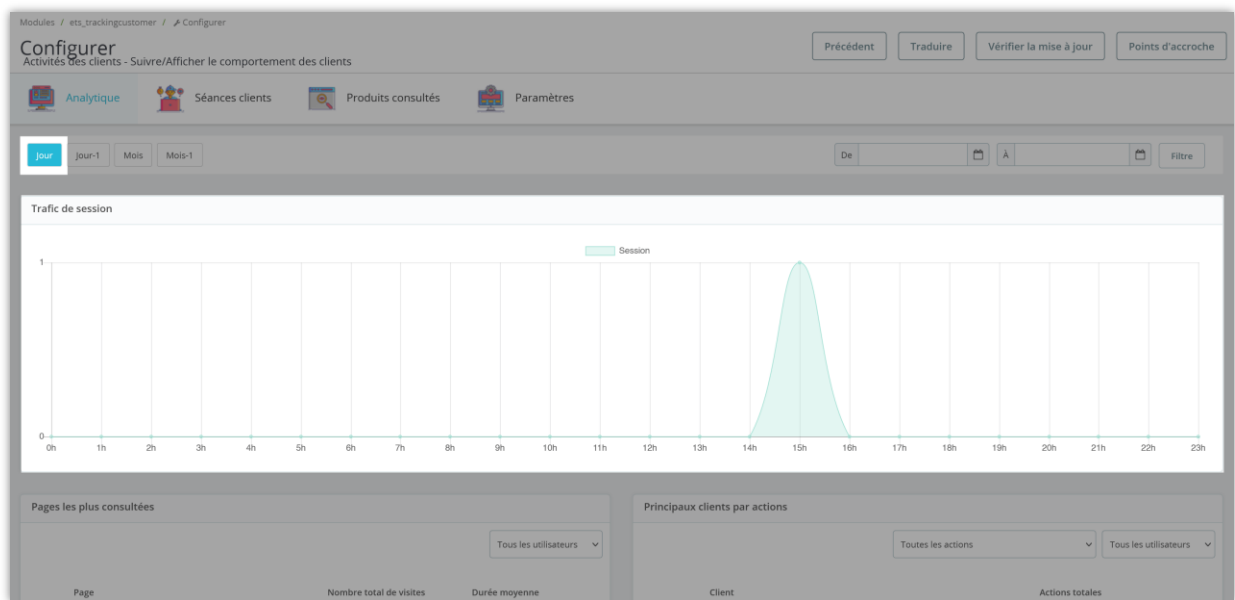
Modules / ets_trackingcustomer / Configurer

Configurer
Activités des clients - Suivre/Afficher le comportement des clients

Précédent Traduire Vérifier la mise à jour Points d'accroche

Analytique Séances clients Produits consultés Paramètres

Jour Jour-1 Mois Mois-1

De À Filtre

Trafic de session

Session

1

0

0h 1h 2h 3h 4h 5h 6h 7h 8h 9h 10h 11h 12h 13h 14h 15h 16h 17h 18h 19h 20h 21h 22h 23h

Pages les plus consultées

Tous les utilisateurs

Page Nombre total de visites Durée moyenne

Principaux clients par actions

Toutes les actions Tous les utilisateurs

Client Actions totales